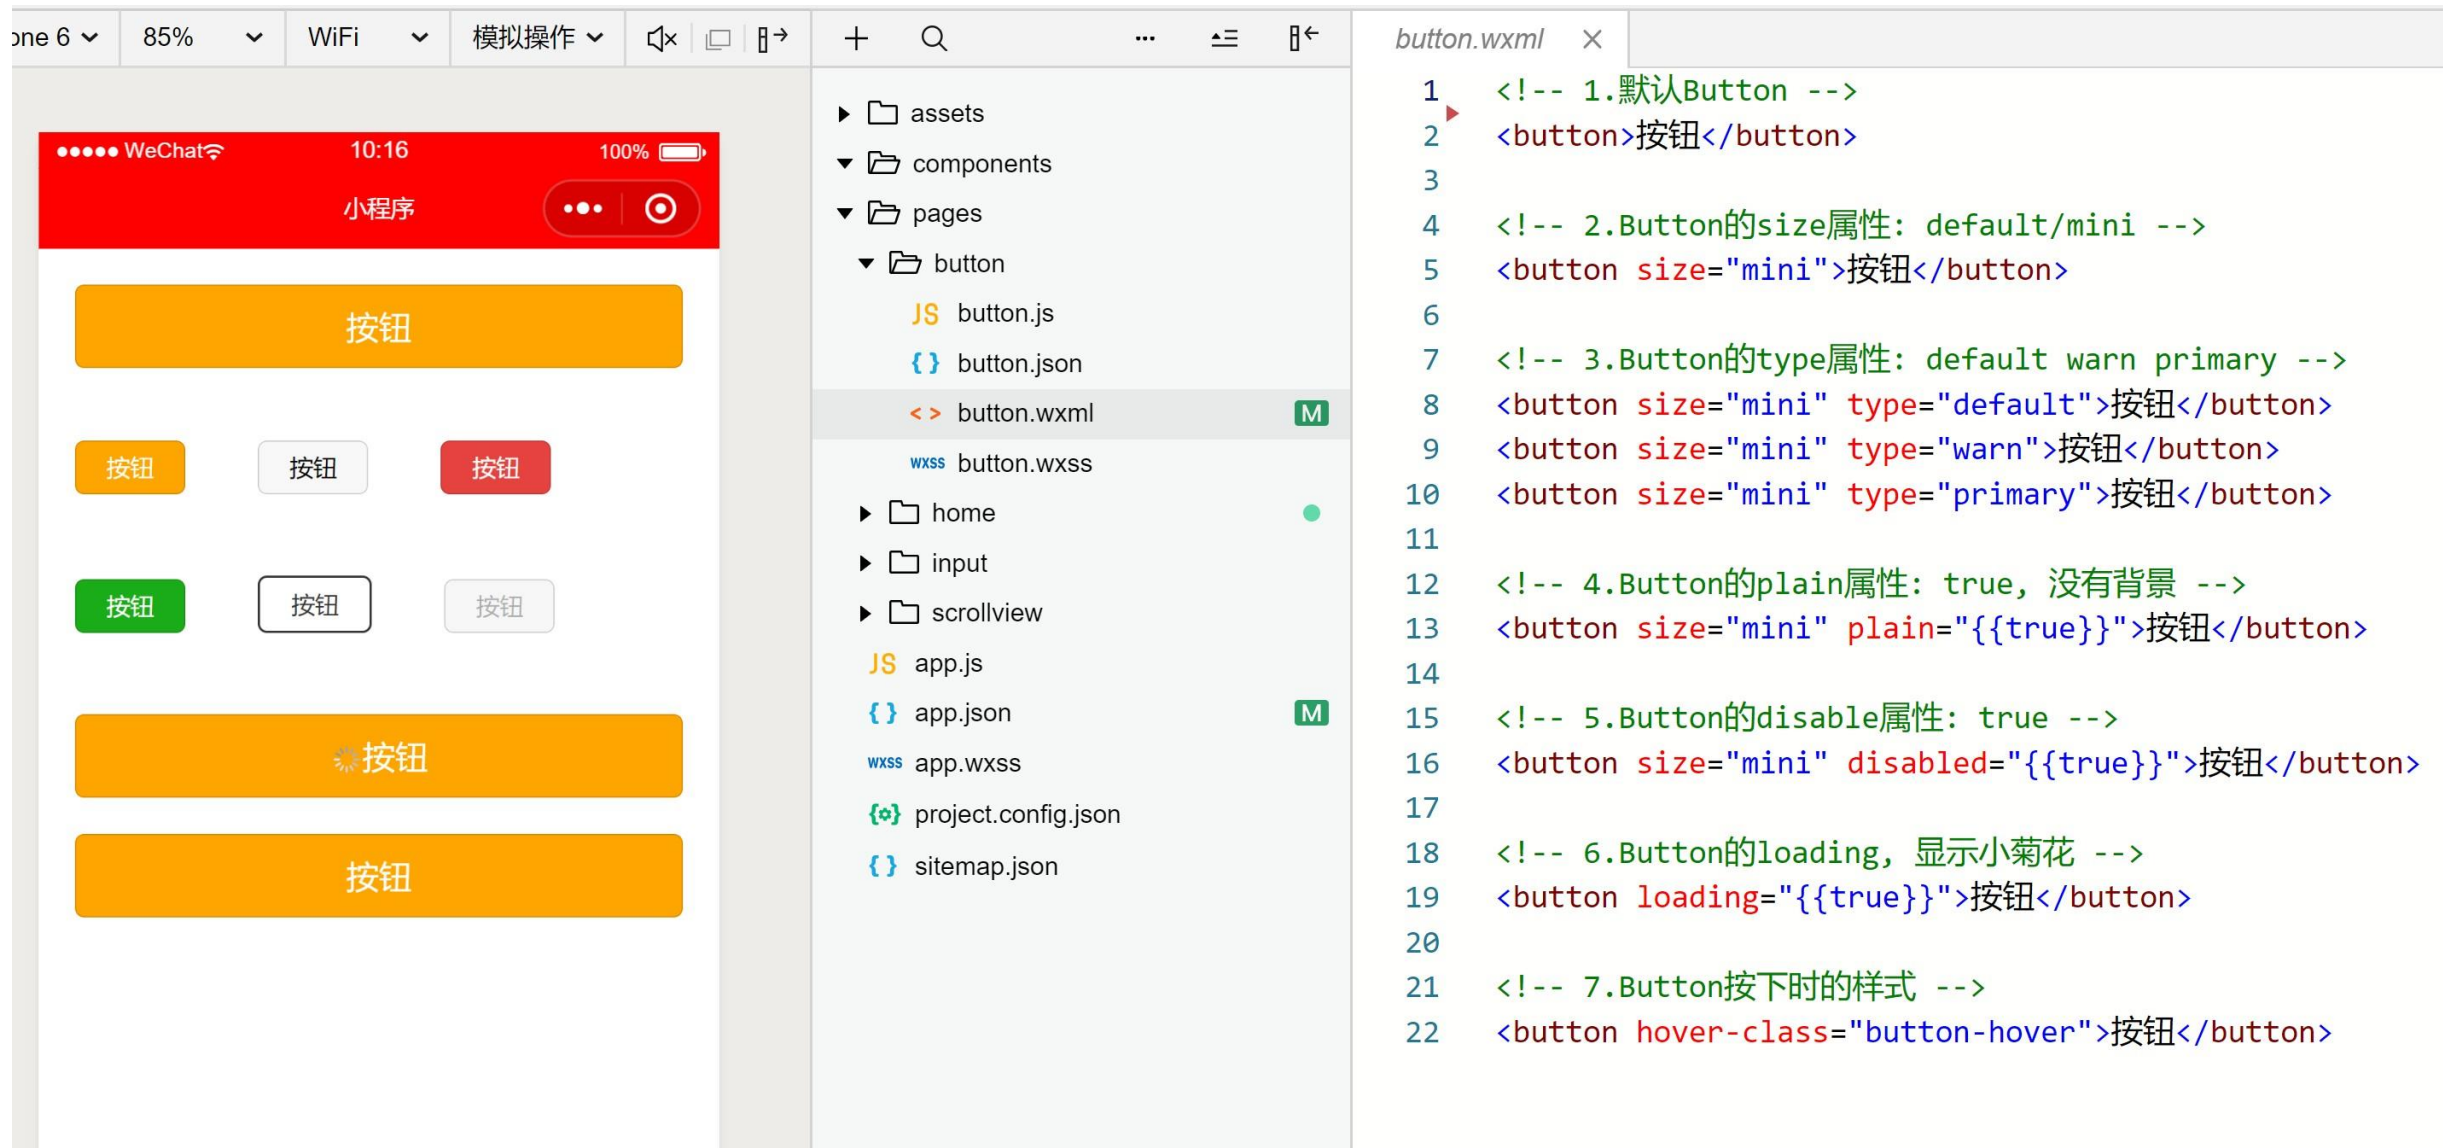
one 6 85% WiFi 模拟操作

●●●●● WeChat 10:16 100%

小程序

按钮

按钮 按钮 按钮

按钮 按钮 按钮

按钮

按钮

assets
components
pages
button
JS button.js
{ } button.json
< > button.wxml M
wxss button.wxss
home
input
scrollview
JS app.js
{ } app.json M
wxss app.wxss
{o} project.config.json
{ } sitemap.json

button.wxml ×

1 <!-- 1.默认Button -->
2 <button>按钮</button>
3
4 <!-- 2.Button的size属性: default/mini -->
5 <button size="mini">按钮</button>
6
7 <!-- 3.Button的type属性: default warn primary -->
8 <button size="mini" type="default">按钮</button>
9 <button size="mini" type="warn">按钮</button>
10 <button size="mini" type="primary">按钮</button>
11
12 <!-- 4.Button的plain属性: true, 没有背景 -->
13 <button size="mini" plain="{{true}}">按钮</button>
14
15 <!-- 5.Button的disable属性: true -->
16 <button size="mini" disabled="{{true}}">按钮</button>
17
18 <!-- 6.Button的loading, 显示小菊花 -->
19 <button loading="{{true}}">按钮</button>
20
21 <!-- 7.Button按下时的样式 -->
22 <button hover-class="button-hover">按钮</button>